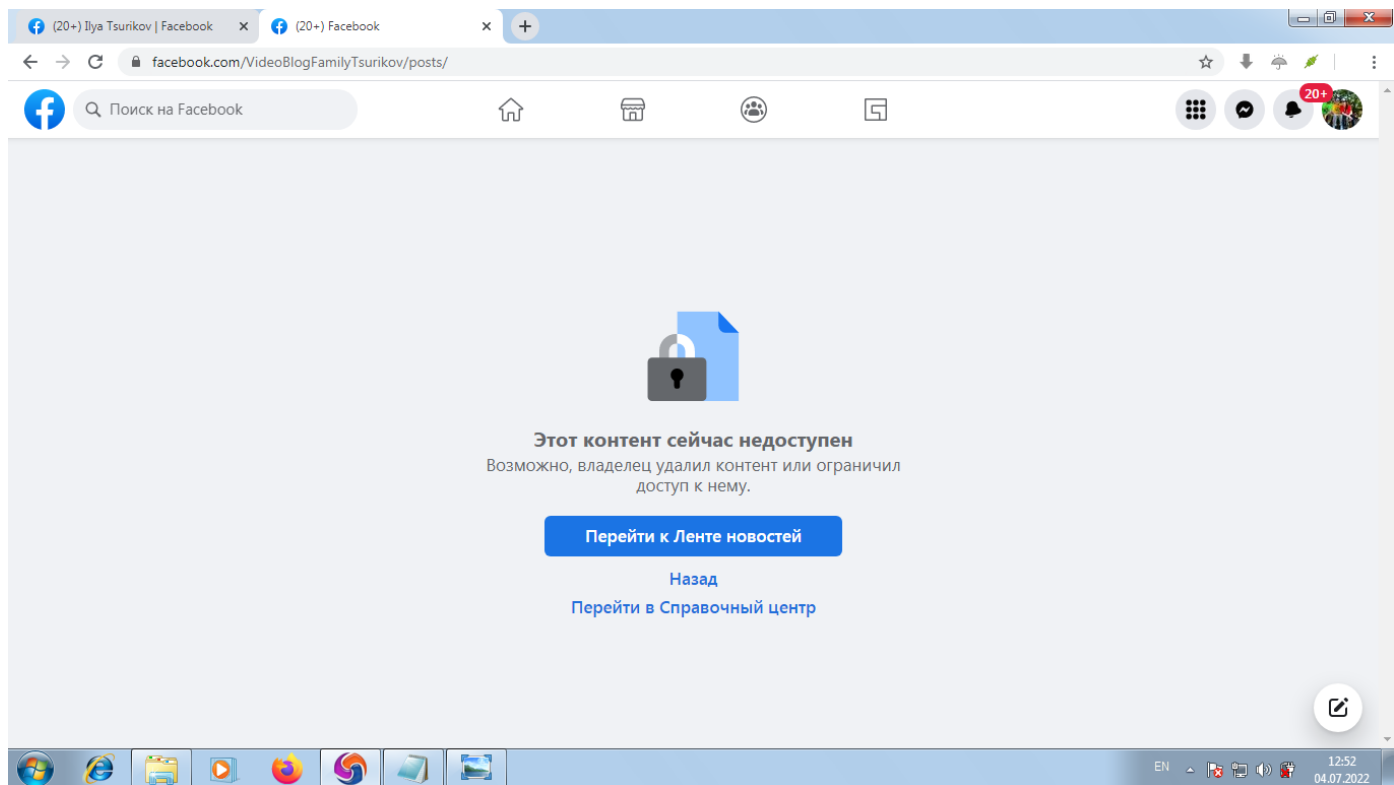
(20+) Ilya Tsurikov | Facebook
(20+) Facebook
facebook.com/VideoBlogFamilyTsurikov/posts/
Поиск на Facebook
20+

Этот контент сейчас недоступен
Возможно, владелец удалил контент или ограничил доступ к нему.
Перейти к Ленте новостей
Назад
Перейти в Справочный центр

EN
12:52
04.07.2022